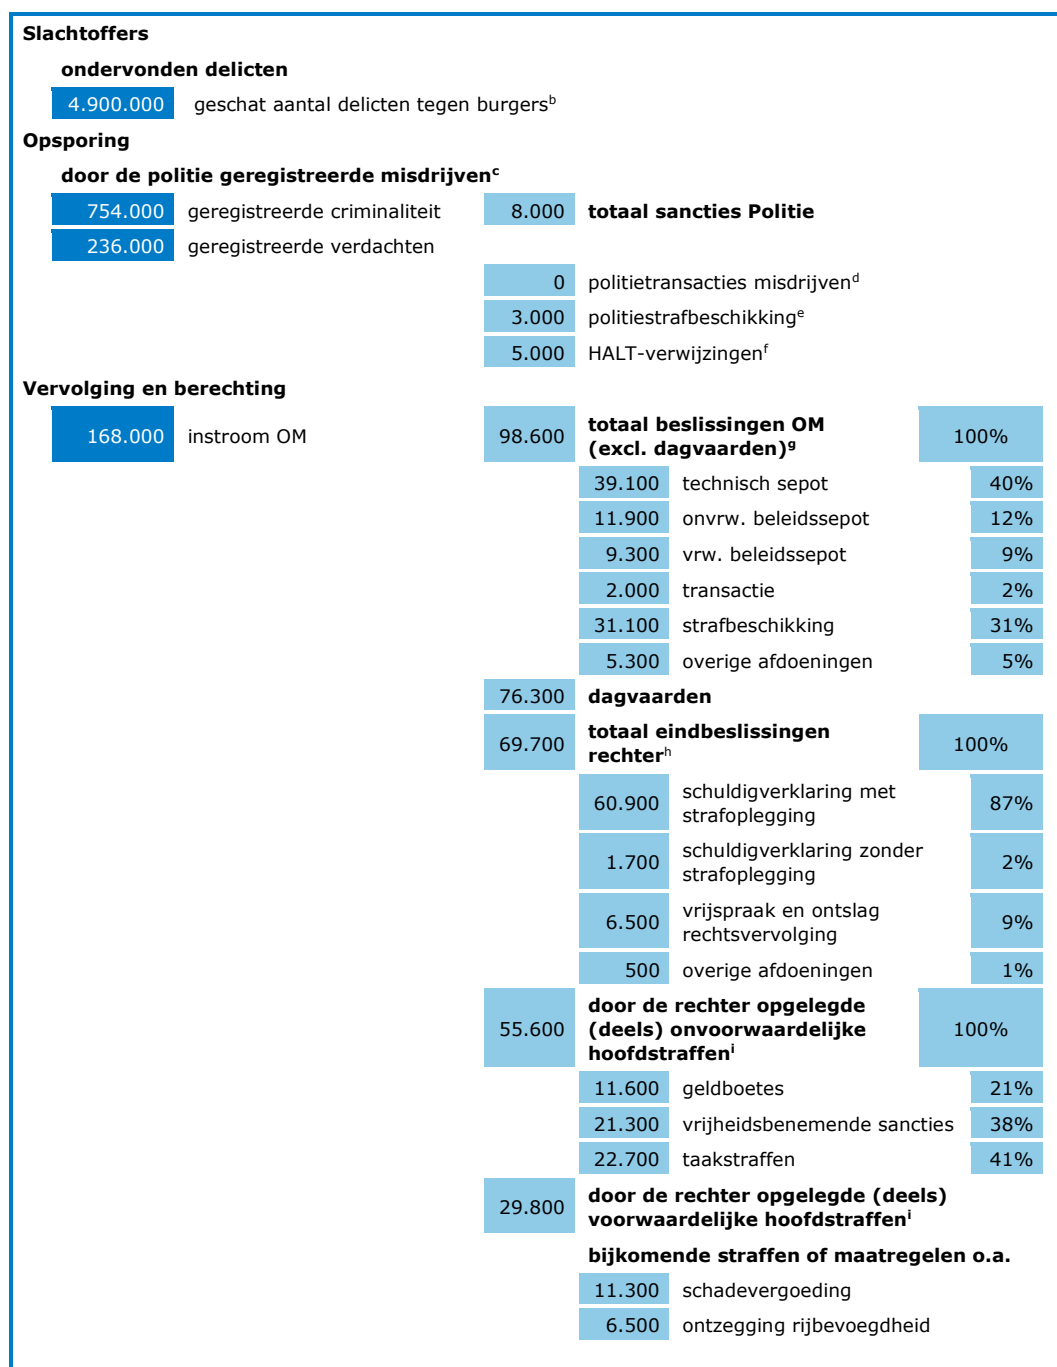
**Slachtoffers**

**ondervonden delicten**

4.900.000 geschat aantal delicten tegen burgers$^{b}$

**Opsporing**

**door de politie geregistreerde misdrijven$^{c}$**

754.000 geregistreerde criminaliteit

236.000 geregistreerde verdachten

8.000 **totaal sancties Politie**

0 politietransacties misdrijven$^{d}$

3.000 politiestrafbeschikking$^{e}$

5.000 HALT-verwijzingen$^{f}$

**Vervolging en berechting**

168.000 instroom OM

| | | |
|---|---|---|
| 98.600 | **totaal beslissingen OM (excl. dagvaarden)$^{g}$** | 100% |
| 39.100 | technisch sepot | 40% |
| 11.900 | onvrw. beleidssepot | 12% |
| 9.300 | vrw. beleidssepot | 9% |
| 2.000 | transactie | 2% |
| 31.100 | strafbeschikking | 31% |
| 5.300 | overige afdoeningen | 5% |
| 76.300 | **dagvaarden** | |
| 69.700 | **totaal eindbeslissingen rechter**$^{h}$ | 100% |
| 60.900 | schuldigverklaring met strafoplegging | 87% |
| 1.700 | schuldigverklaring zonder strafoplegging | 2% |
| 6.500 | vrijspraak en ontslag rechtsvervolging | 9% |
| 500 | overige afdoeningen | 1% |
| 55.600 | **door de rechter opgelegde (deels) onvoorwaardelijke hoofdstraffen$^{i}$** | 100% |
| 11.600 | geldboetes | 21% |
| 21.300 | vrijheidsbenemende sancties | 38% |
| 22.700 | taakstraffen | 41% |
| 29.800 | **door de rechter opgelegde (deels) voorwaardelijke hoofdstraffen$^{i}$** | |
| | **bijkomende straffen of maatregelen o.a.** | |
| 11.300 | schadevergoeding | |
| 6.500 | ontzegging rijbevoegdheid | |